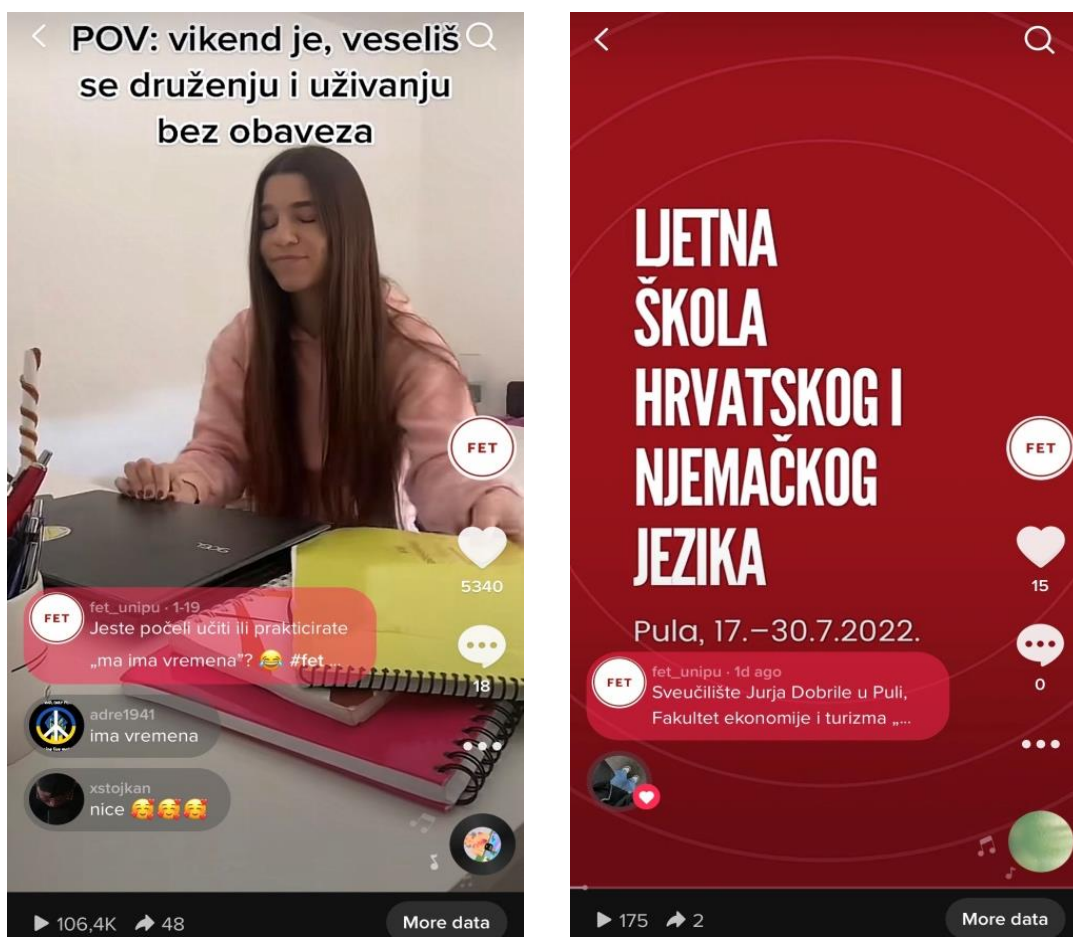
POV: vikend je, veseliš se druženju i uživanju bez obaveza

FET

5340

fet_unipu · 1-19
Jeste počeli učiti ili prakticirate „ma ima vremena"? 😂 #fet ...

18

adre1941
ima vremena

xstojkan
nice 🥰🥰🥰

▶ 106,4K ➦ 48

More data

LJETNA ŠKOLA HRVATSKOG I NJEMAČKOG JEZIKA

Pula, 17.–30.7.2022.

FET

15

0

fet_unipu · 1d ago
Sveučilište Jurja Dobrile u Puli, Fakultet ekonomije i turizma „...

▶ 175 ➦ 2

More data